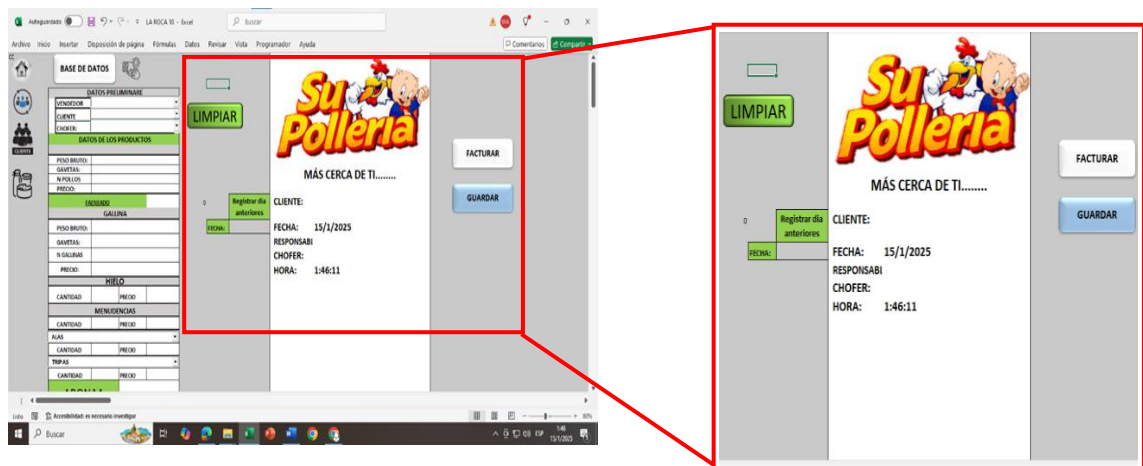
Autoguardado LA ROCA 10 - Excel Buscar

Archivo Inicio Insertar Disposición de página Fórmulas Datos Revisar Vista Programador Ayuda Comentarios Compartir

BASE DE DATOS

DATOS PRELIMINARE
VENDEDOR
CLIENTE
CHOFER:
DATOS DE LOS PRODUCTOS
PESO BRUTO:
GAVETAS:
N POLLOS
PRECIO:
FAENADO
GALLINA
PESO BRUTO:
GAVETAS:
N GALLINAS
PRECIO:
HIELO
CANTIDAD PRECIO
MENUDENCIAS
CANTIDAD PRECIO
ALAS
CANTIDAD PRECIO
TRIPAS
CANTIDAD PRECIO
ABONALA

LIMPIAR

Su Pollería

MÁS CERCA DE TI........

0 Registrar día anteriores
FECHA:

CLIENTE:
FECHA: 15/1/2025
RESPONSABI
CHOFER:
HORA: 1:46:11

FACTURAR
GUARDAR

Listo Accesibilidad: es necesario investigar 80%

Buscar ESP 1:46 15/1/2025

LIMPIAR

Su Pollería

MÁS CERCA DE TI........

0 Registrar día anteriores
FECHA:

CLIENTE:
FECHA: 15/1/2025
RESPONSABI
CHOFER:
HORA: 1:46:11

FACTURAR
GUARDAR